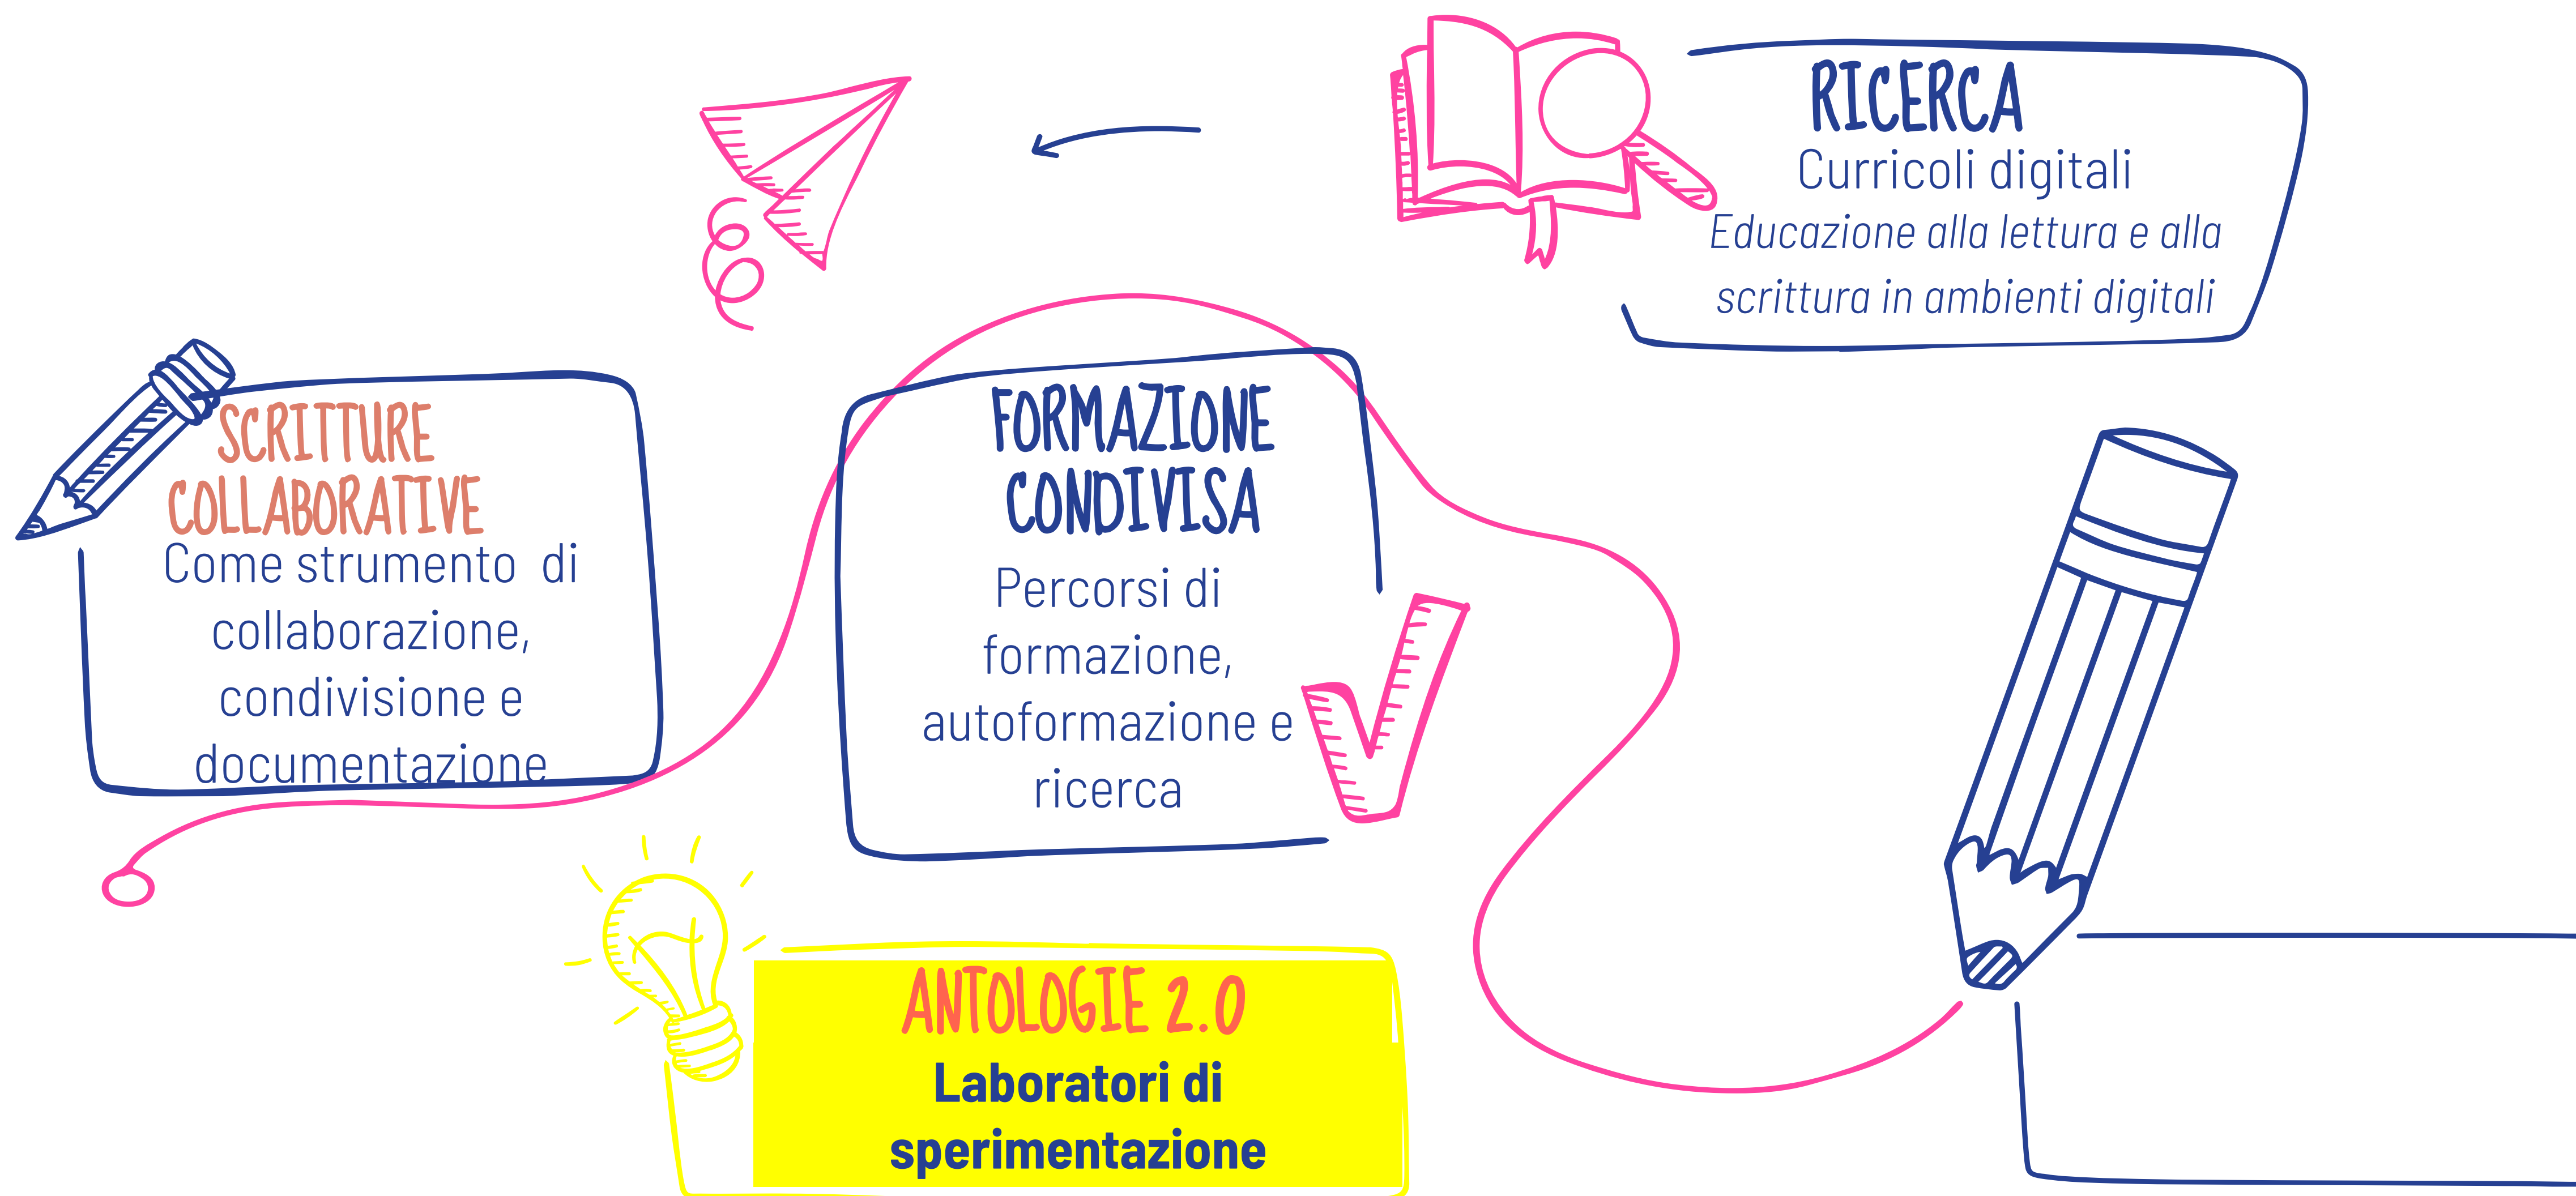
RICERCA
Curricoli digitali
*Educazione alla lettura e alla scrittura in ambienti digitali*

SCRITTURE COLLABORATIVE
Come strumento di collaborazione, condivisione e documentazione

FORMAZIONE CONDIVISA
Percorsi di formazione, autoformazione e ricerca

ANTOLOGIE 2.0
**Laboratori di sperimentazione**